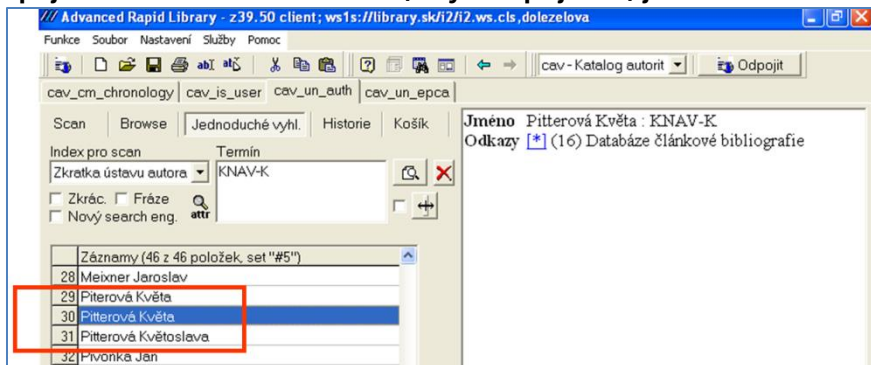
Advanced Rapid Library - z39.50 client; ws1s://library.sk/i2/i2.ws.cls,dolezelova

Funkce Soubor Nastavení Služby Pomoc

cav - Katalog autorit
Odpojit

cav_cm_chronology | cav_is_user | cav_un_auth | cav_un_epca

Scan | Browse | Jednoduché vyhl. | Historie | Košík

Index pro scan
Zkratka ústavu autora
Termín
KNAV-K

Zkrác. Fráze
Nový search eng.
attr

| | Záznamy (46 z 46 položek, set "#5") |
|---|---|
| 28 | Meixner Jaroslav |
| 29 | Piterová Květa |
| 30 | Pitterová Květa |
| 31 | Pitterová Květoslava |
| 32 | Pivoňka Jan |

Jméno Pitterová Květa : KNAV-K
Odkazy [*] (16) Databáze článkové bibliografie